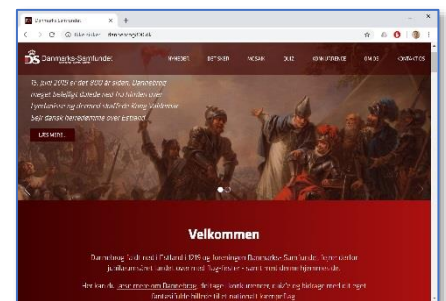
Danmarks-Samfundet

Ikke sikker | dannebrog.dk

DS Danmarks-Samfundet

NYHEDER | BUTIKKEN | MOSAIK | QUIZ | KONKURRENCE | OM OS | KONTAKT OS

15. juni 2019 er det 800 år siden, Dannebrog meget belejligt dalede ned fra himlen over Lyndanisse og dermed styrkede Kong Valdemar Sejr dansk herredømme over Estland.

LÆS MERE...

Velkommen

Dannebrog faldt ned i Estland i 1219 og foreningen Danmarks-Samfundet, hyrer derfor jubilæumsåret under overskrift Dag-festen - sammen med formål og

Her kan du læse mere om Dannebrog, deltage i arrangementer, quiz og bidrage med et eget flagfoto til fejringen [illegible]